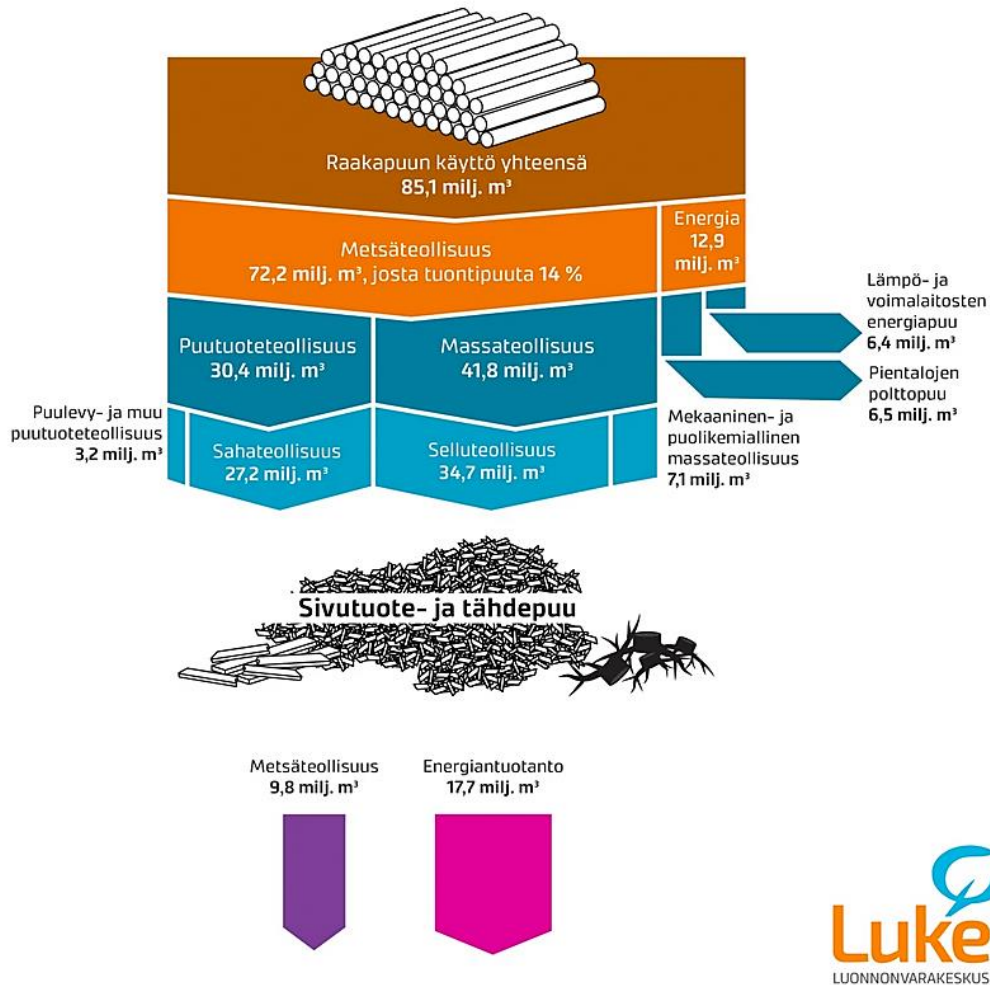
Raakapuun käyttö yhteensä
85,1 milj. m³

Metsäteollisuus
72,2 milj. m³, josta tuontipuuta 14 %

Energia
12,9
milj. m³

Lämpö- ja voimalaitosten energiapuu
6,4 milj. m³

Pientalojen polttopuu
6,5 milj. m³

Puutuoteteollisuus
30,4 milj. m³

Massateollisuus
41,8 milj. m³

Puulevy- ja muu puutuoteteollisuus
3,2 milj. m³

Sahateollisuus
27,2 milj. m³

Selluteollisuus
34,7 milj. m³

Mekaaninen- ja puolikemiallinen massateollisuus
7,1 milj. m³

Sivutuote- ja tähdepuu

Metsäteollisuus
9,8 milj. m³

Energiantuotanto
17,7 milj. m³

Luke
LUONNONVARAKESKUS